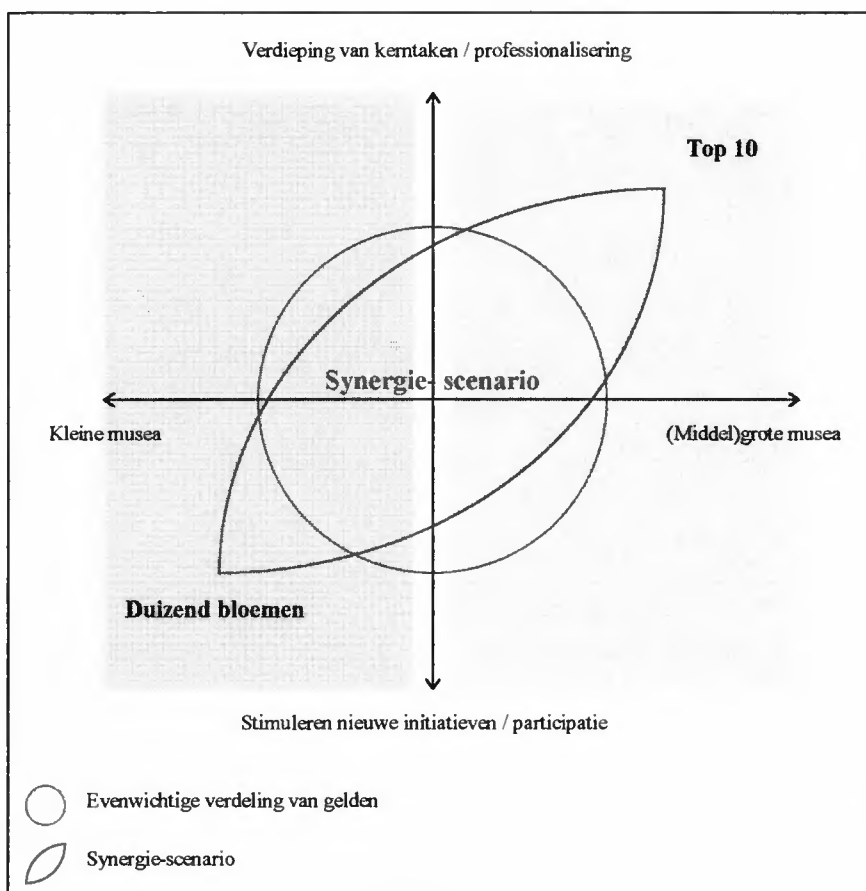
Verdieping van kerntaken / professionalisering

Top 10

Synergie- scenario

Kleine musea

(Middel)grote musea

Duizend bloemen

Stimuleren nieuwe initiatieven / participatie

Evenwichtige verdeling van gelden

Synergie-scenario